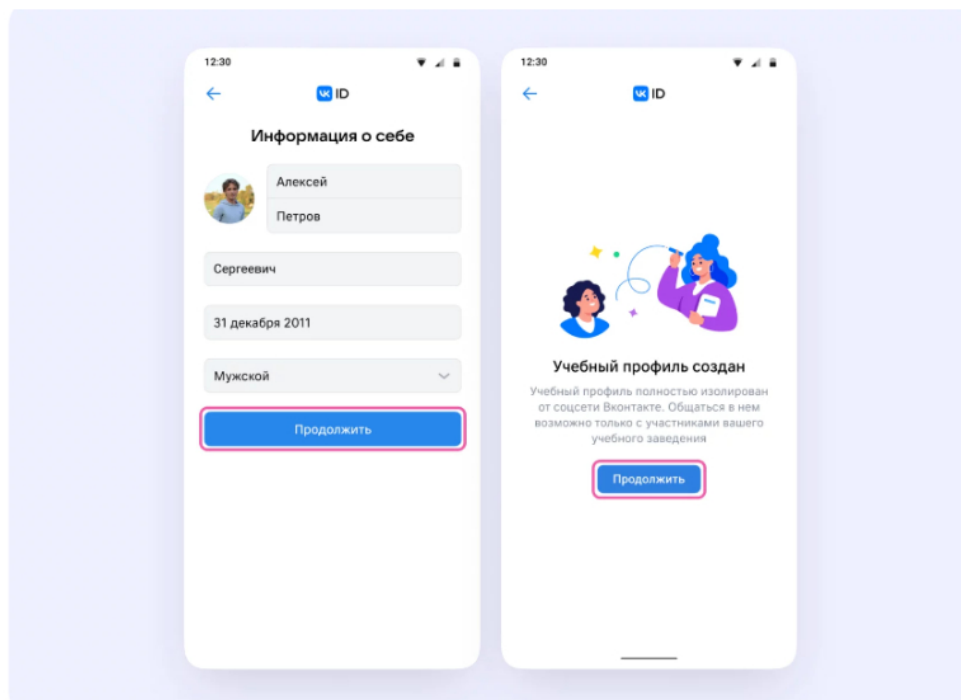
12:30

←

VK ID

Информация о себе

Алексей

Петров

Сергеевич

31 декабря 2011

Мужской

Продолжить

12:30

←

VK ID

Учебный профиль создан

Учебный профиль полностью изолирован от соцсети Вконтакте. Общаться в нем возможно только с участниками вашего учебного заведения

Продолжить